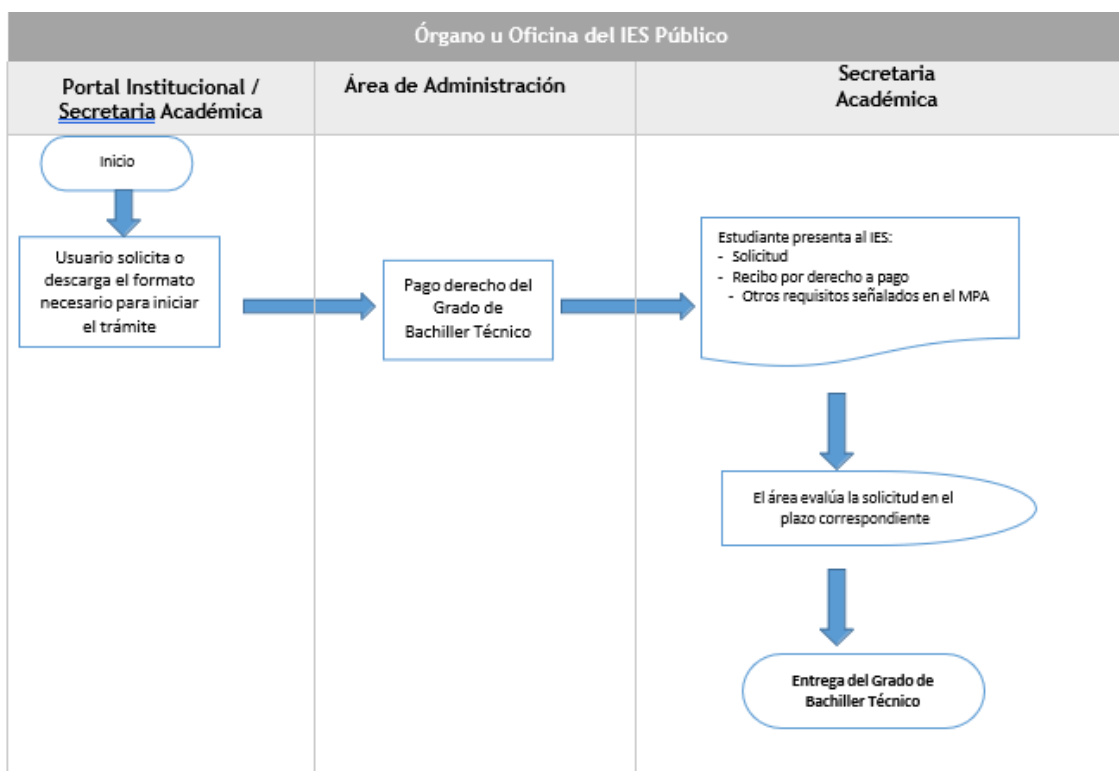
Órgano u Oficina del IES Público

Portal Institucional / Secretaria Académica

Área de Administración

Secretaria Académica

Inicio

Usuario solicita o descarga el formato necesario para iniciar el trámite

Pago derecho del Grado de Bachiller Técnico

Estudiante presenta al IES:
- Solicitud
- Recibo por derecho a pago
- Otros requisitos señalados en el MPA

El área evalúa la solicitud en el plazo correspondiente

Entrega del Grado de Bachiller Técnico